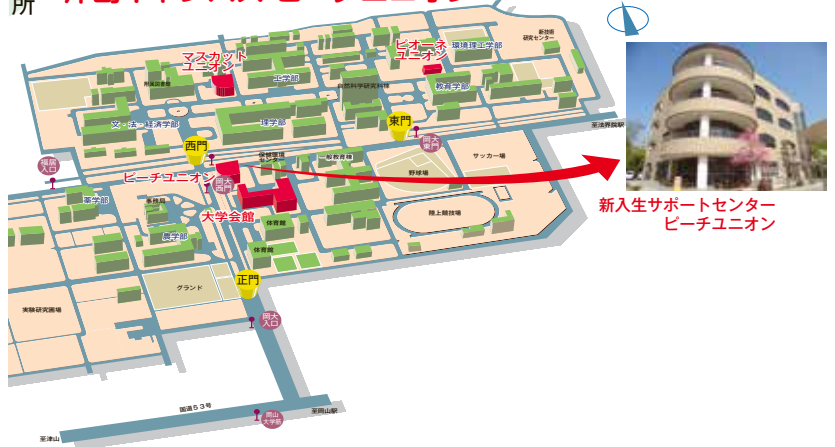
所

マスカット ユニオン

ピオーネ ユニオン

環境理工学部

工学部

教育学部

文・法・経済学部

理学部

西門

東門

岡大東門

サッカー場

野球場

ピーチユニオン

大学会館

体育館

陸上競技場

薬学部

農学部

グランド

正門

岡大入口

津島入口

実験研究圃場

国道53号

岡山大学前

新入生サポートセンター
ピーチユニオン